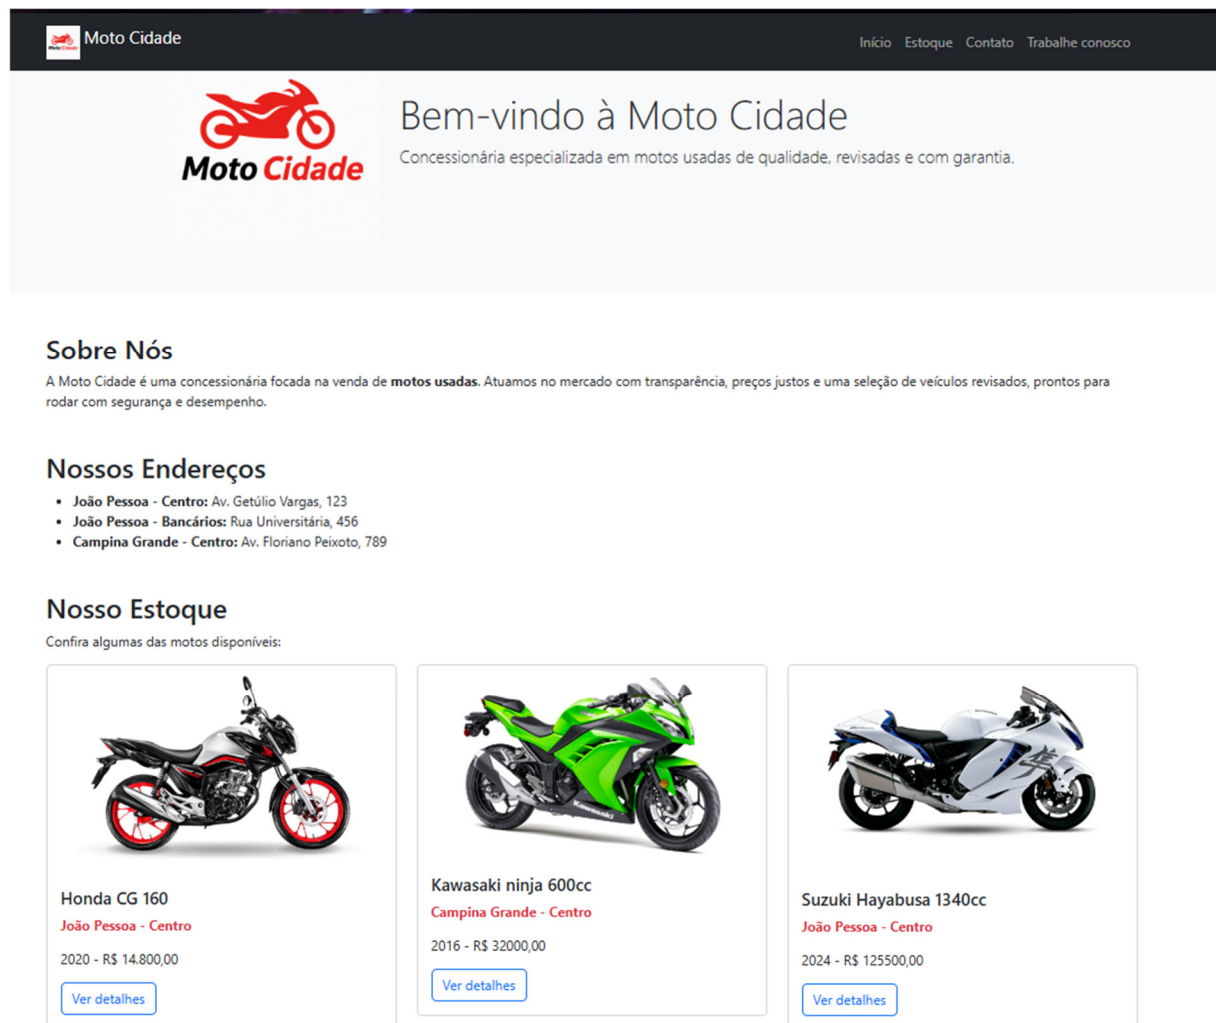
Moto Cidade

Início Estoque Contato Trabalhe conosco

Moto Cidade

Bem-vindo à Moto Cidade

Concessionária especializada em motos usadas de qualidade, revisadas e com garantia.

Sobre Nós

A Moto Cidade é uma concessionária focada na venda de **motos usadas**. Atuamos no mercado com transparência, preços justos e uma seleção de veículos revisados, prontos para rodar com segurança e desempenho.

Nossos Endereços

- **João Pessoa - Centro:** Av. Getúlio Vargas, 123
- **João Pessoa - Bancários:** Rua Universitária, 456
- **Campina Grande - Centro:** Av. Floriano Peixoto, 789

Nosso Estoque

Confira algumas das motos disponíveis:

Honda CG 160
João Pessoa - Centro
2020 - R$ 14.800,00
Ver detalhes

Kawasaki ninja 600cc
Campina Grande - Centro
2016 - R$ 32000,00
Ver detalhes

Suzuki Hayabusa 1340cc
João Pessoa - Centro
2024 - R$ 125500,00
Ver detalhes